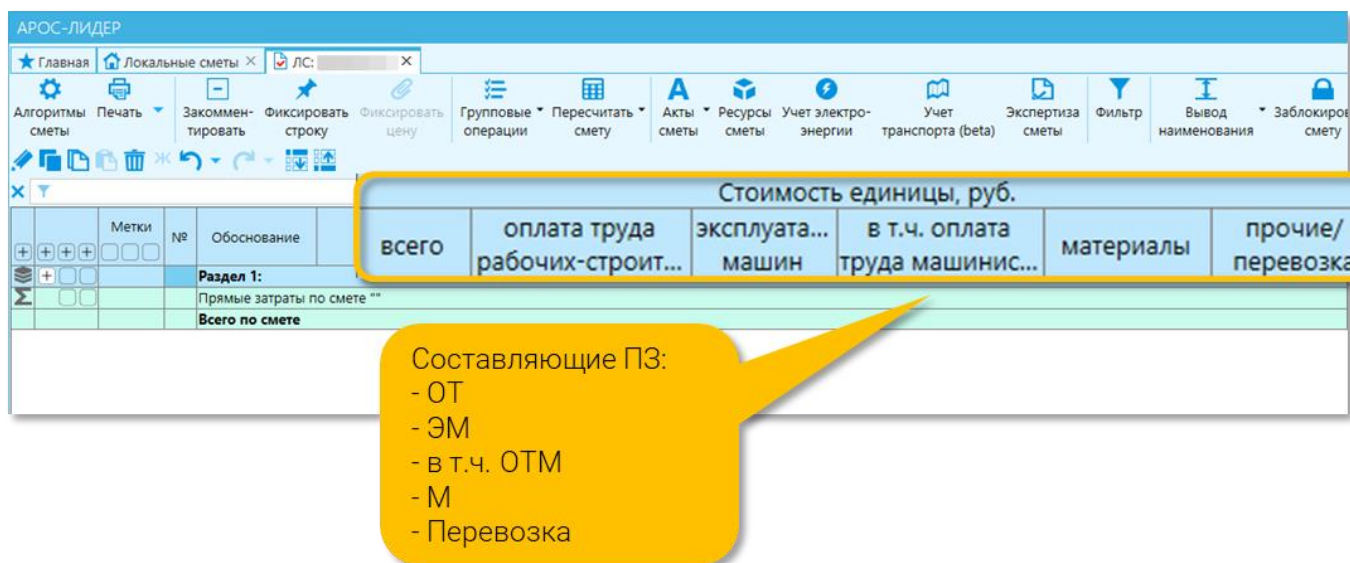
АРОС-ЛИДЕР

Главная | Локальные сметы | ЛС: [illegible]

Алгоритмы сметы | Печать | Закомментировать | Фиксировать строку | Фиксировать цену | Групповые операции | Пересчитать смету | Акты сметы | Ресурсы сметы | Учет электроэнергии | Учет транспорта (beta) | Экспертиза сметы | Фильтр | Вывод наименования | Заблокировать смету

| Метки | № | Обоснование | Стоимость единицы, руб. | | | | | |
|---|---|---|---|---|---|---|---|---|
| | | | всего | оплата труда рабочих-строит... | эксплуата... машин | в т.ч. оплата труда машинис... | материалы | прочие/ перевозка |
| | | Раздел 1: | | | | | | |
| | | Прямые затраты по смете "" | | | | | | |
| | | Всего по смете | | | | | | |

Составляющие ПЗ:
- ОТ
- ЭМ
- в т.ч. ОТМ
- М
- Перевозка